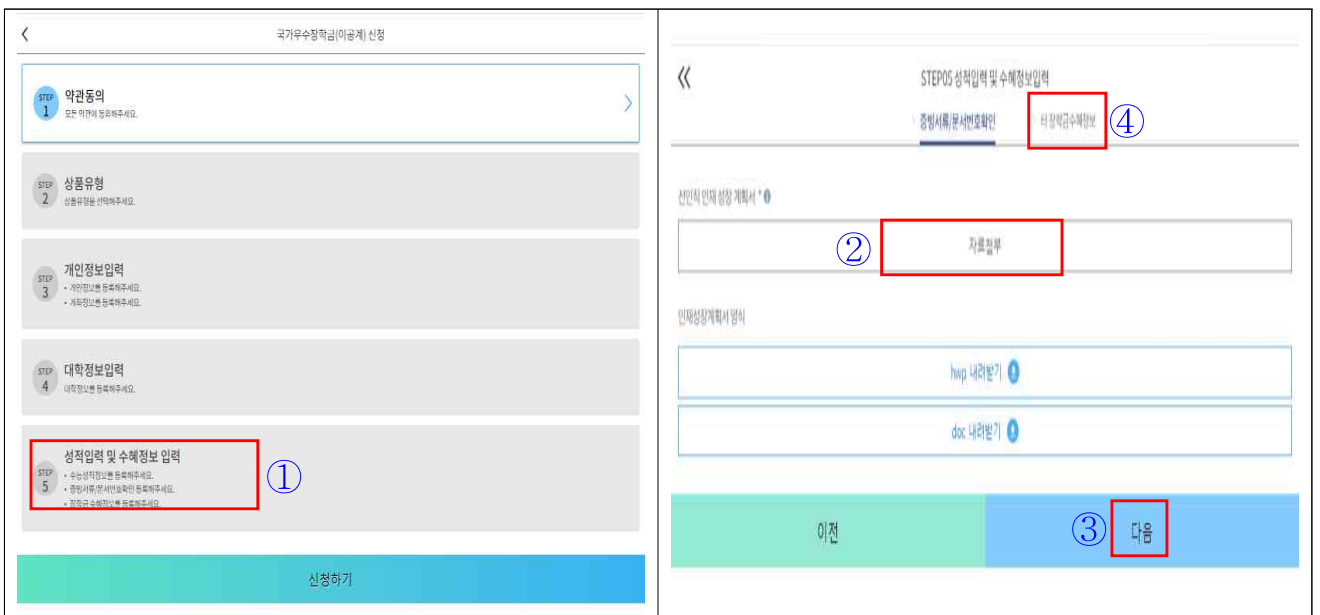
국가우수장학금(이공계) 신청

STEP 1 약관동의
모든 약관에 동의해주세요.

STEP 2 상품유형
상품유형을 선택해주세요.

STEP 3 개인정보입력
• 개인정보를 등록해주세요.
• 계좌정보를 등록해주세요.

STEP 4 대학정보입력
대학정보를 등록해주세요.

STEP 5 성적입력 및 수혜정보 입력
• 수능성적정보를 등록해주세요.
• 증빙서류/문서번호확인 등록해주세요.
• 장학금 수혜정보를 등록해주세요.

①

신청하기

STEP05 성적입력 및 수혜정보입력

증빙서류/문서번호확인

타 장학금수혜정보 ④

선인재 인재 성장 계획서 *

② 자료첨부

인재성장계획서 양식

hwp 내려받기

doc 내려받기

이전

③ 다음